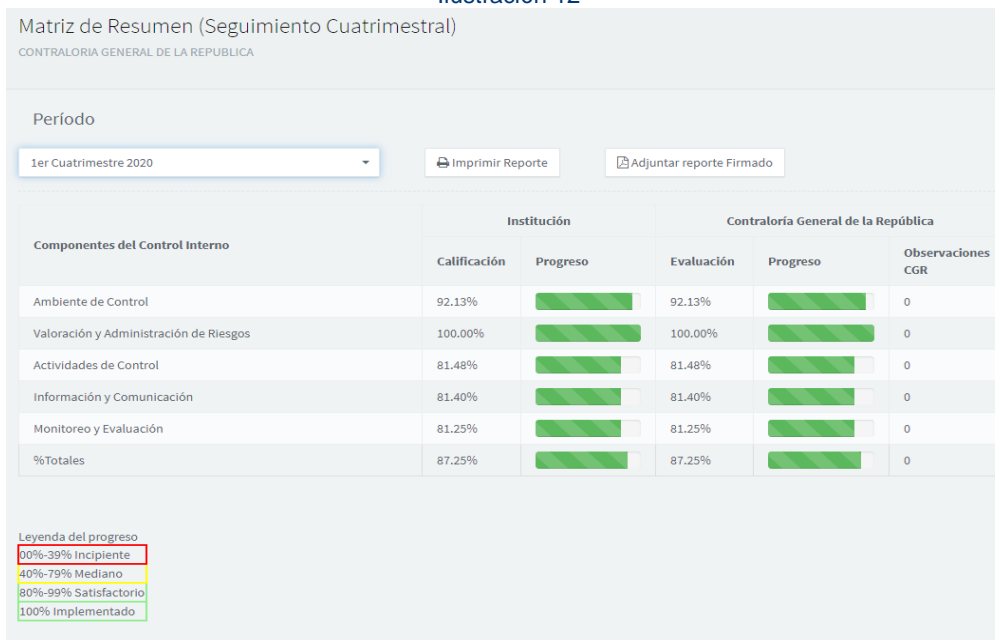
Ilustración 12

Matriz de Resumen (Seguimiento Cuatrimestral)
CONTRALORIA GENERAL DE LA REPUBLICA

Período

1er Cuatrimestre 2020

Imprimir Reporte

Adjuntar reporte Firmado

| Componentes del Control Interno | Institución Calificación | Institución Progreso | Contraloría General de la República Evaluación | Contraloría General de la República Progreso | Observaciones CGR |
|---|---|---|---|---|---|
| Ambiente de Control | 92.13% | | 92.13% | | 0 |
| Valoración y Administración de Riesgos | 100.00% | | 100.00% | | 0 |
| Actividades de Control | 81.48% | | 81.48% | | 0 |
| Información y Comunicación | 81.40% | | 81.40% | | 0 |
| Monitoreo y Evaluación | 81.25% | | 81.25% | | 0 |
| %Totales | 87.25% | | 87.25% | | 0 |

Leyenda del progreso
00%-39% Incipiente
40%-79% Mediano
80%-99% Satisfactorio
100% Implementado